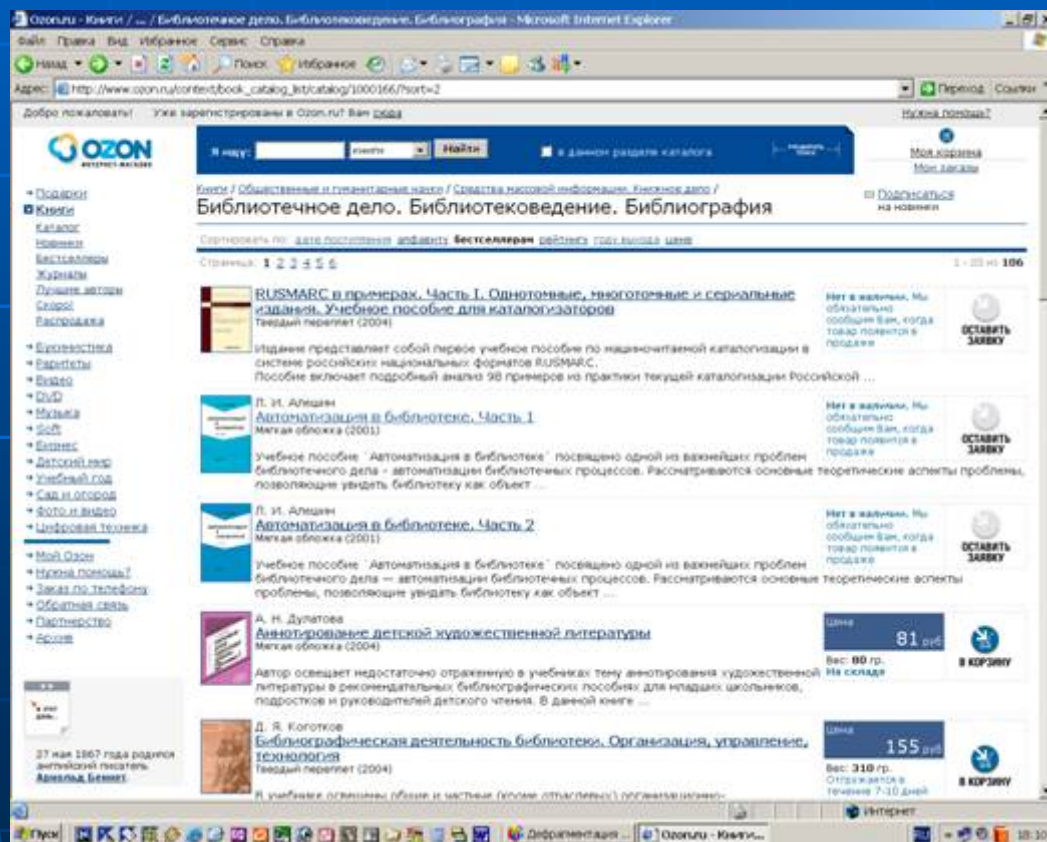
Ozon.ru - Книги / ... / Библиотечное дело. Библиотековедение. Библиография - Microsoft Internet Explorer

Файл Правка Вид Избранное Сервис Справка

Назад Поиск Избранное

Адрес: http://www.ozon.ru/context/book_catalog_list/catalog/1000166/?sort=2

Переход Ссылки

Добро пожаловать! Уже зарегистрированы в Ozon.ru? Вам сюда

Нужна помощь?

OZON интернет-магазин

Я ищу: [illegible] Найти в данном разделе каталога

Моя корзина
Мои заказы

Подарки
Книги
Каталог
Новинки
Бестселлеры
Журналы
Лучшие авторы
Скоро!
Распродажа

Букинистика
Раритеты
Видео
DVD
Музыка
Soft
Бизнес
Детский мир
Учебный год
Сад и огород
Фото и видео
Цифровая техника

Мой Озон
Нужна помощь?
Заказ по телефону
Обратная связь
Партнерство
Архив

27 мая 1867 года родился английский писатель Арнольд Беннет.

Книги / Общественные и гуманитарные науки / Средства массовой информации. Книжное дело /

Библиотечное дело. Библиотековедение. Библиография

Подписаться на новинки

Сортировать по: дате поступления алфавиту бестселлерам рейтингу году выхода цене

Страница: 1 2 3 4 5 6

1 - 20 из 106

RUSMARC в примерах. Часть I. Однотомные, многотомные и сериальные издания. Учебное пособие для каталогизаторов
Твердый переплет (2004)
Издание представляет собой первое учебное пособие по машиночитаемой каталогизации в системе российских национальных форматов RUSMARC.
Пособие включает подробный анализ 98 примеров из практики текущей каталогизации Российской ...

Нет в наличии. Мы обязательно сообщим Вам, когда товар появится в продаже
ОСТАВИТЬ ЗАЯВКУ

Л. И. Алешин
Автоматизация в библиотеке. Часть 1
Мягкая обложка (2001)
Учебное пособие `Автоматизация в библиотеке` посвящено одной из важнейших проблем библиотечного дела - автоматизации библиотечных процессов. Рассматриваются основные теоретические аспекты проблемы, позволяющие увидеть библиотеку как объект ...

Нет в наличии. Мы обязательно сообщим Вам, когда товар появится в продаже
ОСТАВИТЬ ЗАЯВКУ

Л. И. Алешин
Автоматизация в библиотеке. Часть 2
Мягкая обложка (2001)
Учебное пособие `Автоматизация в библиотеке` посвящено одной из важнейших проблем библиотечного дела — автоматизации библиотечных процессов. Рассматриваются основные теоретические аспекты проблемы, позволяющие увидеть библиотеку как объект ...

Нет в наличии. Мы обязательно сообщим Вам, когда товар появится в продаже
ОСТАВИТЬ ЗАЯВКУ

А. Н. Дулатова
Аннотирование детской художественной литературы
Мягкая обложка (2004)
Автор освещает недостаточно отраженную в учебниках тему аннотирования художественной литературы в рекомендательных библиографических пособиях для младших школьников, подростков и руководителей детского чтения. В данной книге ...

Цена
81 руб
Вес: 80 гр.
На складе
В КОРЗИНУ

Д. Я. Коготков
Библиографическая деятельность библиотеки. Организация, управление, технология
Твердый переплет (2004)
В учебнике освещены общие и частные (кроме отраслевых) организационно-

Цена
155 руб
Вес: 310 гр.
Отгружается в течение 7-10 дней
В КОРЗИНУ

Интернет

Пуск Дефрагментация ... Ozon.ru - Книги... 18:10